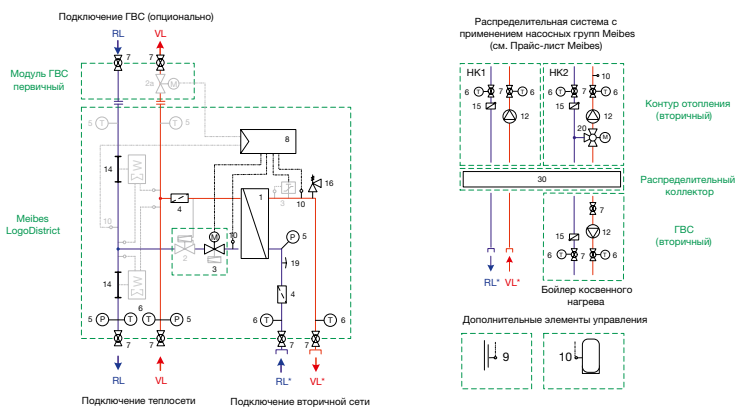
Подключение ГВС (опционально)

RL VL

7 7

Модуль ГВС первичный

2a M

5 T T 5

8

14

16

4 1 10

10

M 10 P 5

2 3

19

14

4

6

5 P T T P 5 6 T T 6

7 7 7 7

RL VL RL* VL*

Подключение теплосети Подключение вторичной сети

Meibes LogoDistrict

Распределительная система с применением насосных групп Meibes (см. Прайс-лист Meibes)

HK1 HK2

10

6 T 7 T 6 6 T 7 T 6

15 15

12 12

20 M

Контур отопления (вторичный)

30

Распределительный коллектор

7

15 12

6 T T 6

7

ГВС (вторичный)

RL* VL*

Бойлер косвенного нагрева

Дополнительные элементы управления

9

10